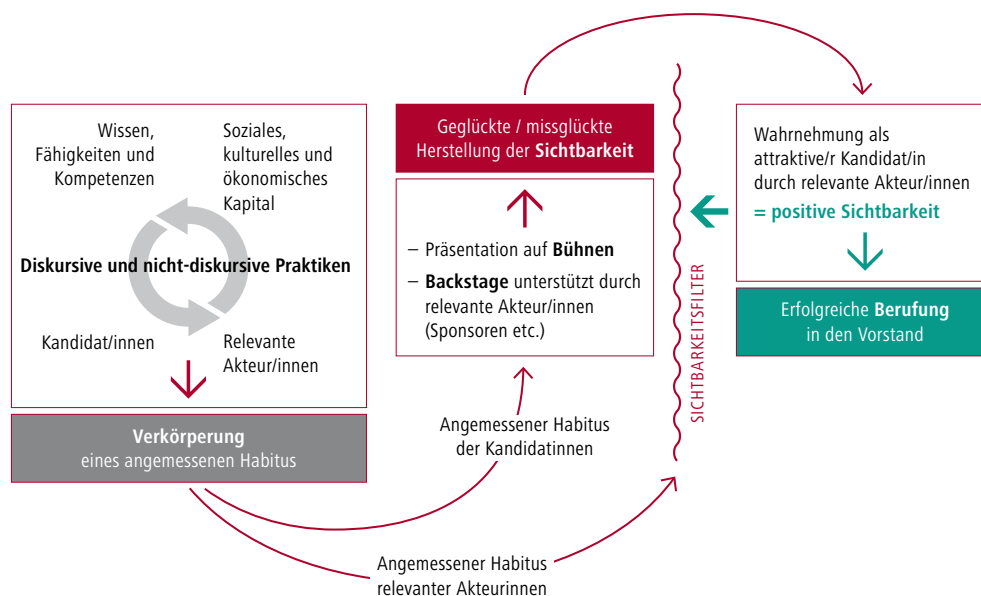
Wissen, Fähigkeiten und Kompetenzen

Soziales, kulturelles und ökonomisches Kapital

Diskursive und nicht-diskursive Praktiken

Kandidat/innen

Relevante Akteur/innen

Verkörperung eines angemessenen Habitus

Geglückte / missglückte Herstellung der Sichtbarkeit

– Präsentation auf Bühnen
– Backstage unterstützt durch relevante Akteur/innen (Sponsoren etc.)

Angemessener Habitus der Kandidatinnen

Angemessener Habitus relevanter Akteurinnen

SICHTBARKEITSFILTER

Wahrnehmung als attraktive/r Kandidat/in durch relevante Akteur/innen
= positive Sichtbarkeit

Erfolgreiche Berufung in den Vorstand